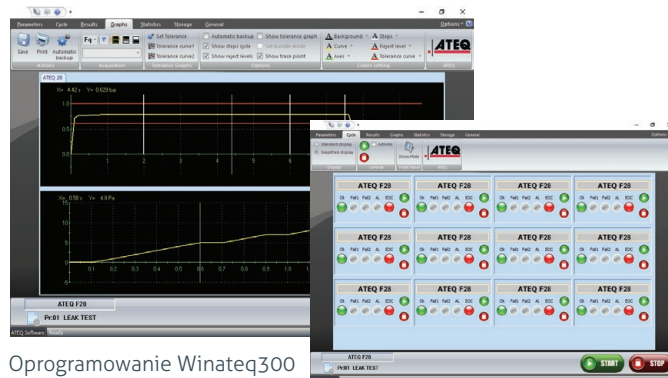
Parameters Cycle Results Graphs Statistics Storage General

Options

Save Print Automatic backup

Set Tolerance

Tolerance curve1

Tolerance curve2

Automatic backup

Show steps cycle

Show reject levels

Show tolerance graph

Show trace point

Background

Curve

Axes

Steps

Reject level

Tolerance curve

ATEQ

ATEQ 28

X= 4.42 s Y= 0.629 bar

X= 0.58 s Y= 4.8 Pa

0.1 0.2 0.3 0.4 0.5 0.6 0.7 0.8 0.9 1

ATEQ F28

Pr:01 LEAK TEST

ATEQ Software Ready

Parameters Cycle Results Graphs Statistics Storage General

Options

Standard display

Simplified display

Infinite

Show/Hide

ATEQ

| ATEQ F28 | ATEQ F28 | ATEQ F28 | ATEQ F28 |
|---|---|---|---|
| Ok Fail1 Fail2 AL EOC | Ok Fail1 Fail2 AL EOC | Ok Fail1 Fail2 AL EOC | Ok Fail1 Fail2 AL EOC |
| ATEQ F28 | ATEQ F28 | ATEQ F28 | ATEQ F28 |
| Ok Fail1 Fail2 AL EOC | Ok Fail1 Fail2 AL EOC | Ok Fail1 Fail2 AL EOC | Ok Fail1 Fail2 AL EOC |
| ATEQ F28 | ATEQ F28 | ATEQ F28 | ATEQ F28 |
| Ok Fail1 Fail2 AL EOC | Ok Fail1 Fail2 AL EOC | Ok Fail1 Fail2 AL EOC | Ok Fail1 Fail2 AL EOC |

ATEQ F28

Pr:01 LEAK TEST

START

STOP

Oprogramowanie Winateq300